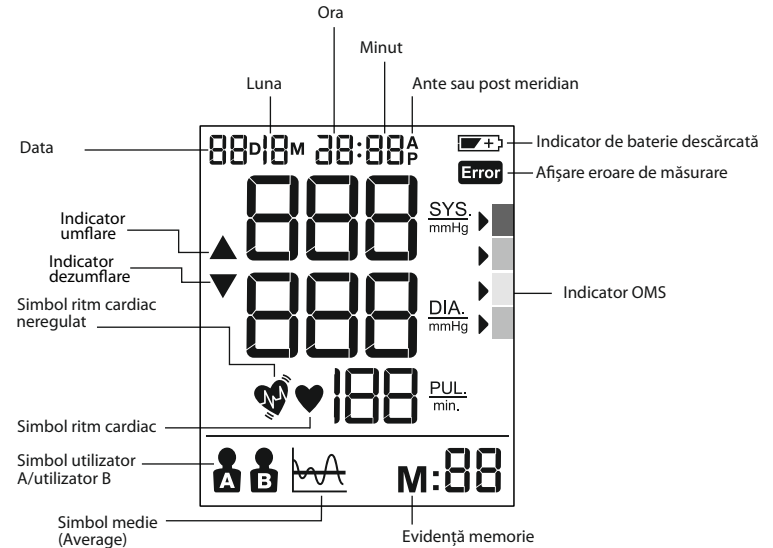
Ora

Minut

Luna

Ante sau post meridian

Data

88D18M 88:88 A P

Indicator de baterie descărcată

Error

Afişare eroare de măsurare

Indicator umflare

Indicator dezumflare

888

SYS. mmHg

888

DIA. mmHg

Indicator OMS

Simbol ritm cardiac neregulat

188

PUL. min.

Simbol ritm cardiac

Simbol utilizator A/utilizator B

A B

M:88

Simbol medie (Average)

Evidenţă memorie